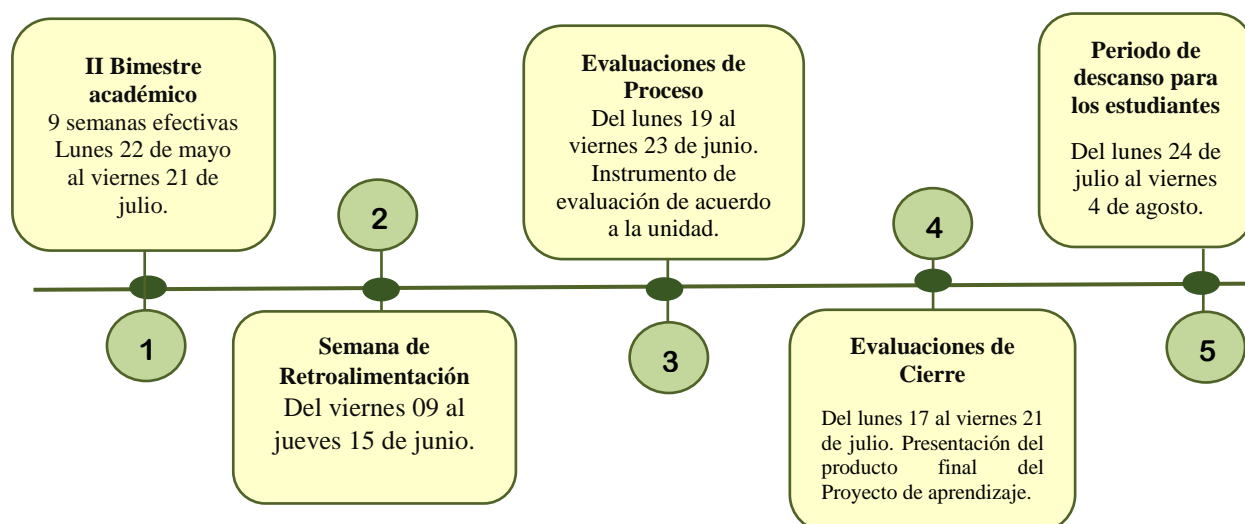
II Bimestre académico
9 semanas efectivas Lunes 22 de mayo al viernes 21 de julio.

1

2

Semana de Retroalimentación
Del viernes 09 al jueves 15 de junio.

Evaluaciones de Proceso
Del lunes 19 al viernes 23 de junio. Instrumento de evaluación de acuerdo a la unidad.

3

4

Evaluaciones de Cierre

Del lunes 17 al viernes 21 de julio. Presentación del producto final del Proyecto de aprendizaje.

Periodo de descanso para los estudiantes

Del lunes 24 de julio al viernes 4 de agosto.

5